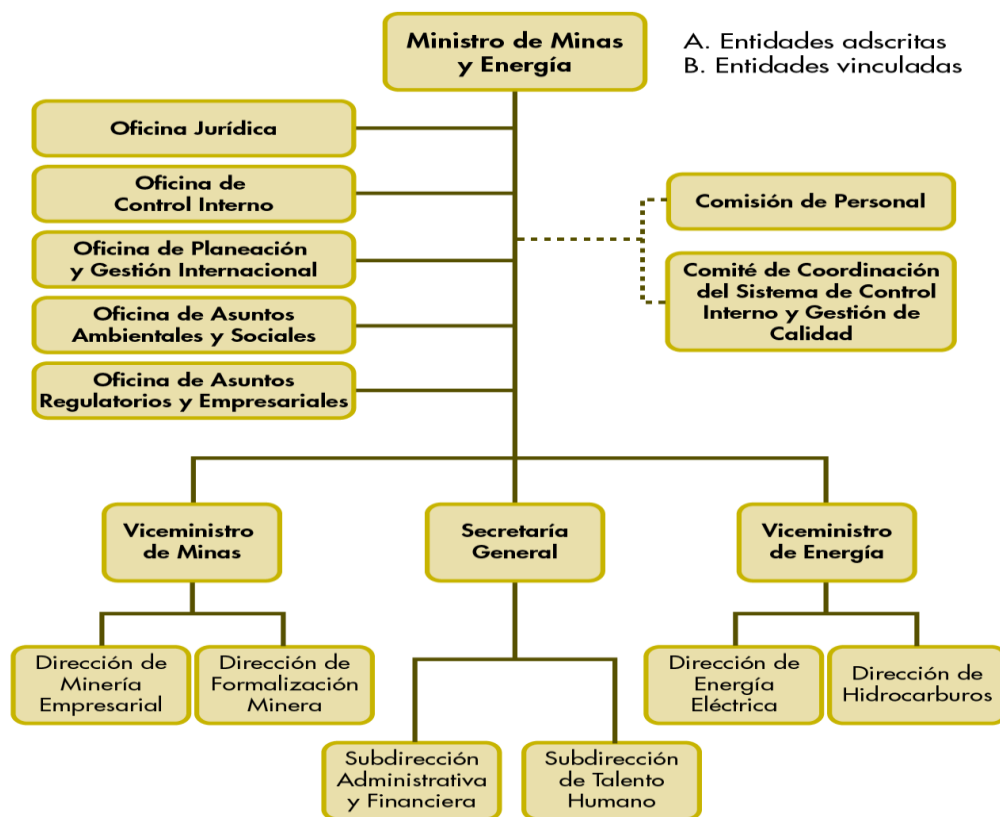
Ministro de Minas y Energía

A. Entidades adscritas
B. Entidades vinculadas

Oficina Jurídica

Oficina de Control Interno

Oficina de Planeación y Gestión Internacional

Oficina de Asuntos Ambientales y Sociales

Oficina de Asuntos Regulatorios y Empresariales

Comisión de Personal

Comité de Coordinación del Sistema de Control Interno y Gestión de Calidad

Viceministro de Minas

Secretaría General

Viceministro de Energía

Dirección de Minería Empresarial

Dirección de Formalización Minera

Dirección de Energía Eléctrica

Dirección de Hidrocarburos

Subdirección Administrativa y Financiera

Subdirección de Talento Humano